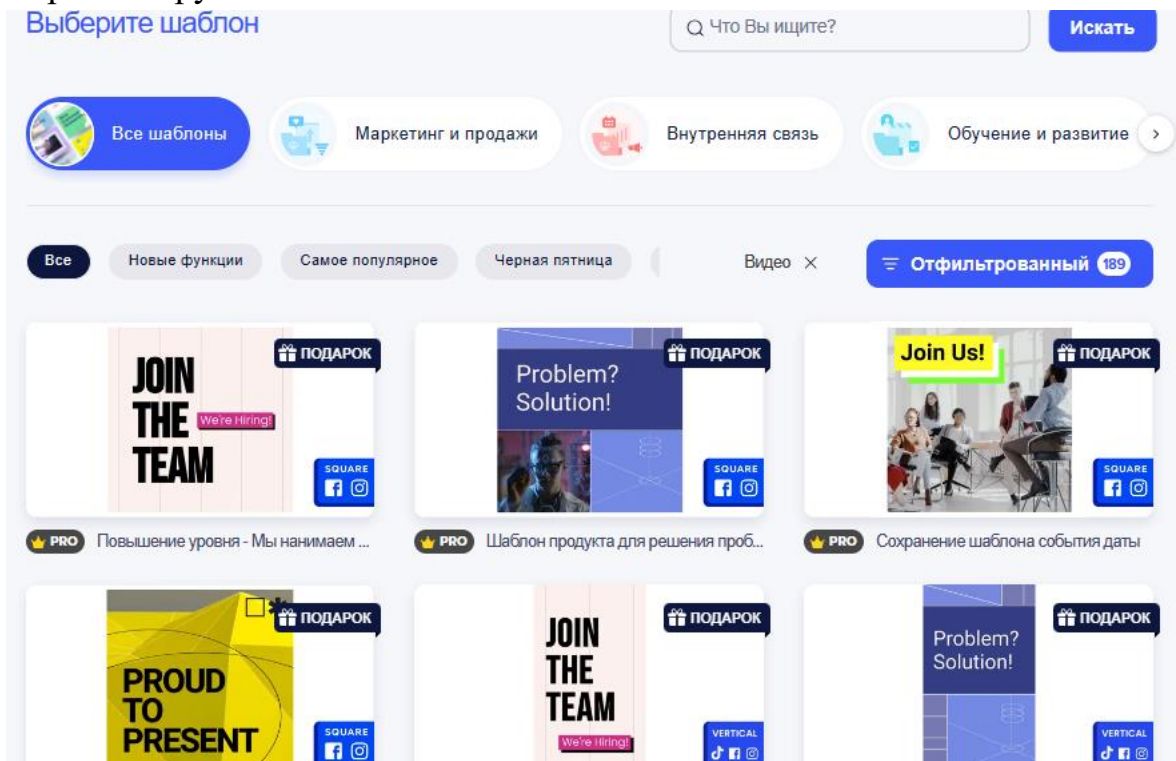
Выберите шаблон

Что Вы ищите?

Искать

Все шаблоны

Маркетинг и продажи

Внутренняя связь

Обучение и развитие

Все

Новые функции

Самое популярное

Черная пятница

Видео ×

Отфильтрованный 189

JOIN THE TEAM We're Hiring!

ПОДАРОК

SQUARE

PRO Повышение уровня - Мы нанимаем ...

Problem? Solution!

ПОДАРОК

SQUARE

PRO Шаблон продукта для решения проб...

Join Us!

ПОДАРОК

SQUARE

PRO Сохранение шаблона события даты

PROUD TO PRESENT

ПОДАРОК

SQUARE

JOIN THE TEAM We're Hiring!

ПОДАРОК

VERTICAL

Problem? Solution!

ПОДАРОК

VERTICAL